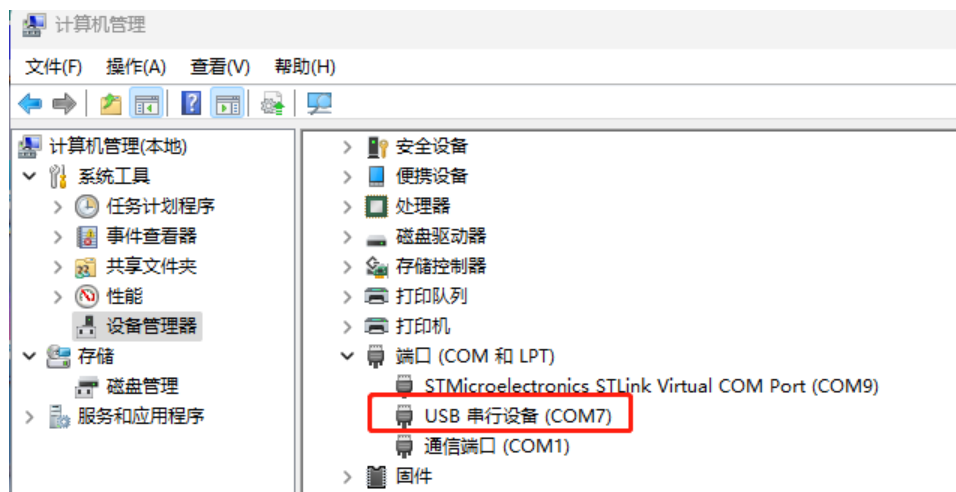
计算机管理

文件(F) 操作(A) 查看(V) 帮助(H)

计算机管理(本地)
系统工具
任务计划程序
事件查看器
共享文件夹
性能
设备管理器
存储
磁盘管理
服务和应用程序

安全设备
便携设备
处理器
磁盘驱动器
存储控制器
打印队列
打印机
端口 (COM 和 LPT)
STMicroelectronics STLink Virtual COM Port (COM9)
USB 串行设备 (COM7)
通信端口 (COM1)
固件